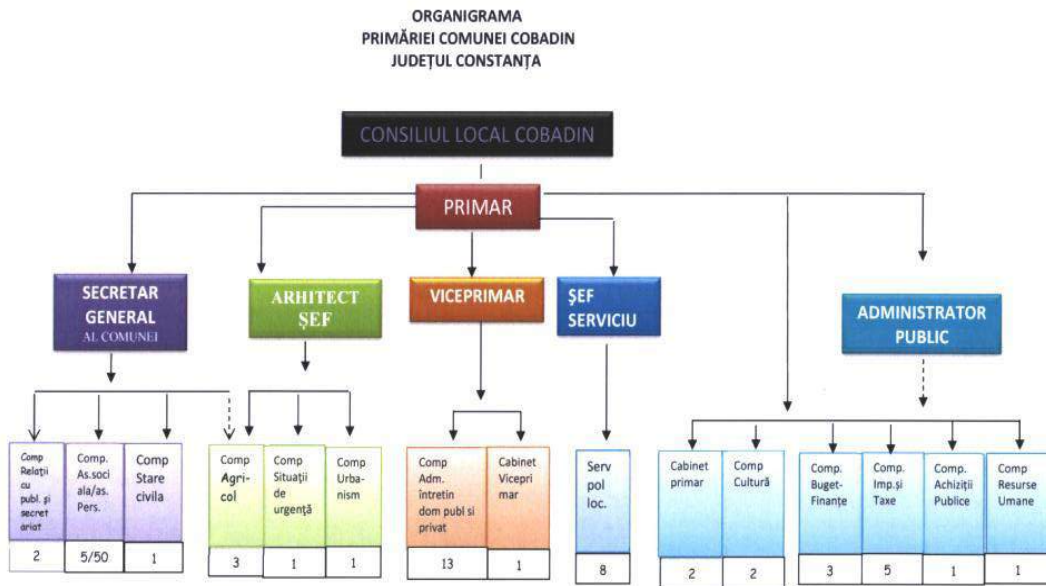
ORGANIGRAMA
PRIMĂRIEI COMUNEI COBADIN
JUDEȚUL CONSTANȚA

CONSILIUL LOCAL COBADIN

PRIMAR

SECRETAR GENERAL AL COMUNEI

ARHITECT ȘEF

VICEPRIMAR

ȘEF SERVICIU

ADMINISTRATOR PUBLIC

Comp Relații cu publ. și secretariat
2

Comp. As.sociala/as. Pers.
5/50

Comp Stare civila
1

Comp Agricol
3

Comp Situații de urgență
1

Comp Urbanism
1

Comp Adm. întretin dom publ si privat
13

Cabinet Viceprimar
1

Serv pol loc.
8

Cabinet primar
2

Comp Cultură
2

Comp. Buget-Finanțe
3

Comp. Imp.și Taxe
5

Comp. Achiziții Publice
1

Comp Resurse Umane
1